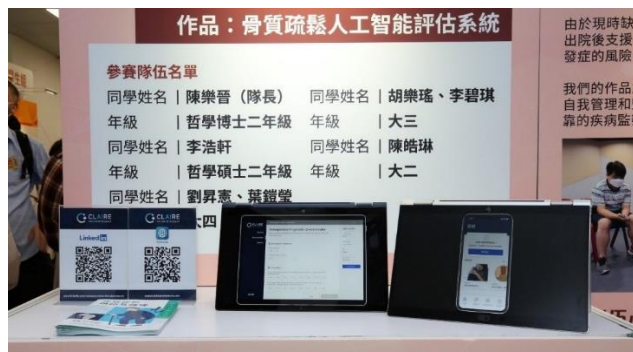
作品：骨質疏鬆人工智能評估系統

參賽隊伍名單

同學姓名 | 陳樂晉（隊長）
年級 | 哲學博士二年級
同學姓名 | 李浩軒
年級 | 哲學碩士二年級
同學姓名 | 劉昇憲、葉鎧瑩
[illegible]大四

同學姓名 | 胡樂瑤、李碧琪
年級 | 大三
同學姓名 | 陳皓琳
年級 | 大二

由於現時缺
出院後支援
發症的風險

我們的作品
自我管理和
靠的疾病監

CLAIRE
LinkedIn

CLAIRE